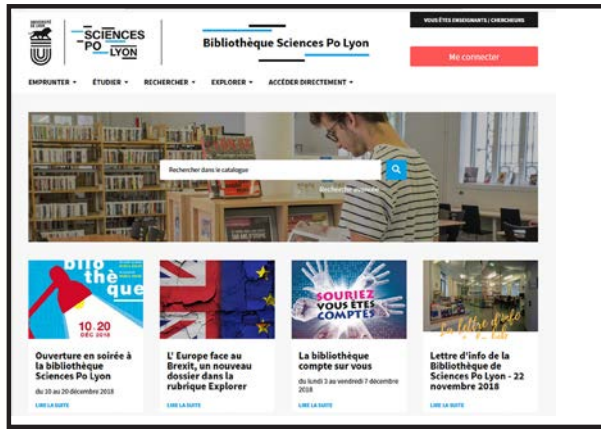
SCIENCES PO LYON

Bibliothèque Sciences Po Lyon

VOUS ÊTES ENSEIGNANTS | CHERCHEURS

Me connecter

EMPRUNTER ▾ ÉTUDIER ▾ RECHERCHER ▾ EXPLORER ▾ ACCÉDER DIRECTEMENT ▾

Rechercher dans le catalogue

Recherche avancée

bibliothèque

10 20 DEC 2018

Ouverture en soirée à la bibliothèque Sciences Po Lyon

du 10 au 20 décembre 2018

LIRE LA SUITE

L' Europe face au Brexit, un nouveau dossier dans la rubrique Explorer

LIRE LA SUITE

SOURIEZ VOUS ÊTES COMPTÉS

La bibliothèque compte sur vous

du lundi 3 au vendredi 7 décembre 2018

LIRE LA SUITE

La lettre d'info

Lettre d'info de la Bibliothèque de Sciences Po Lyon - 22 novembre 2018

LIRE LA SUITE